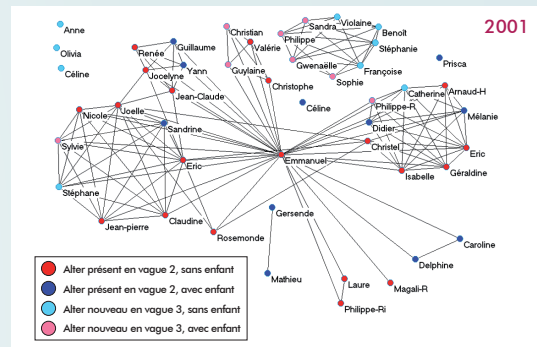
2001

Anne
Olivia
Céline
Renée
Guillaume
Jocelyne
Yann
Jean-Claude
Christian
Valérie
Guylaine
Christophe
Sandra
Violaine
Philippe
Benoît
Stéphanie
Gwenaëlle
Françoise
Sophie
Prisca
Céline
Catherine
Arnaud-H
Philippe-R
Mélanie
Didier
Christel
Eric
Isabelle
Géraldine
Joelle
Nicole
Sandrine
Sylvie
Eric
Emmanuel
Stéphane
Jean-pierre
Claudine
Rosemonde
Gersende
Caroline
Delphine
Mathieu
Laure
Magali-R
Philippe-Ri

Alter présent en vague 2, sans enfant
Alter présent en vague 2, avec enfant
Alter nouveau en vague 3, sans enfant
Alter nouveau en vague 3, avec enfant